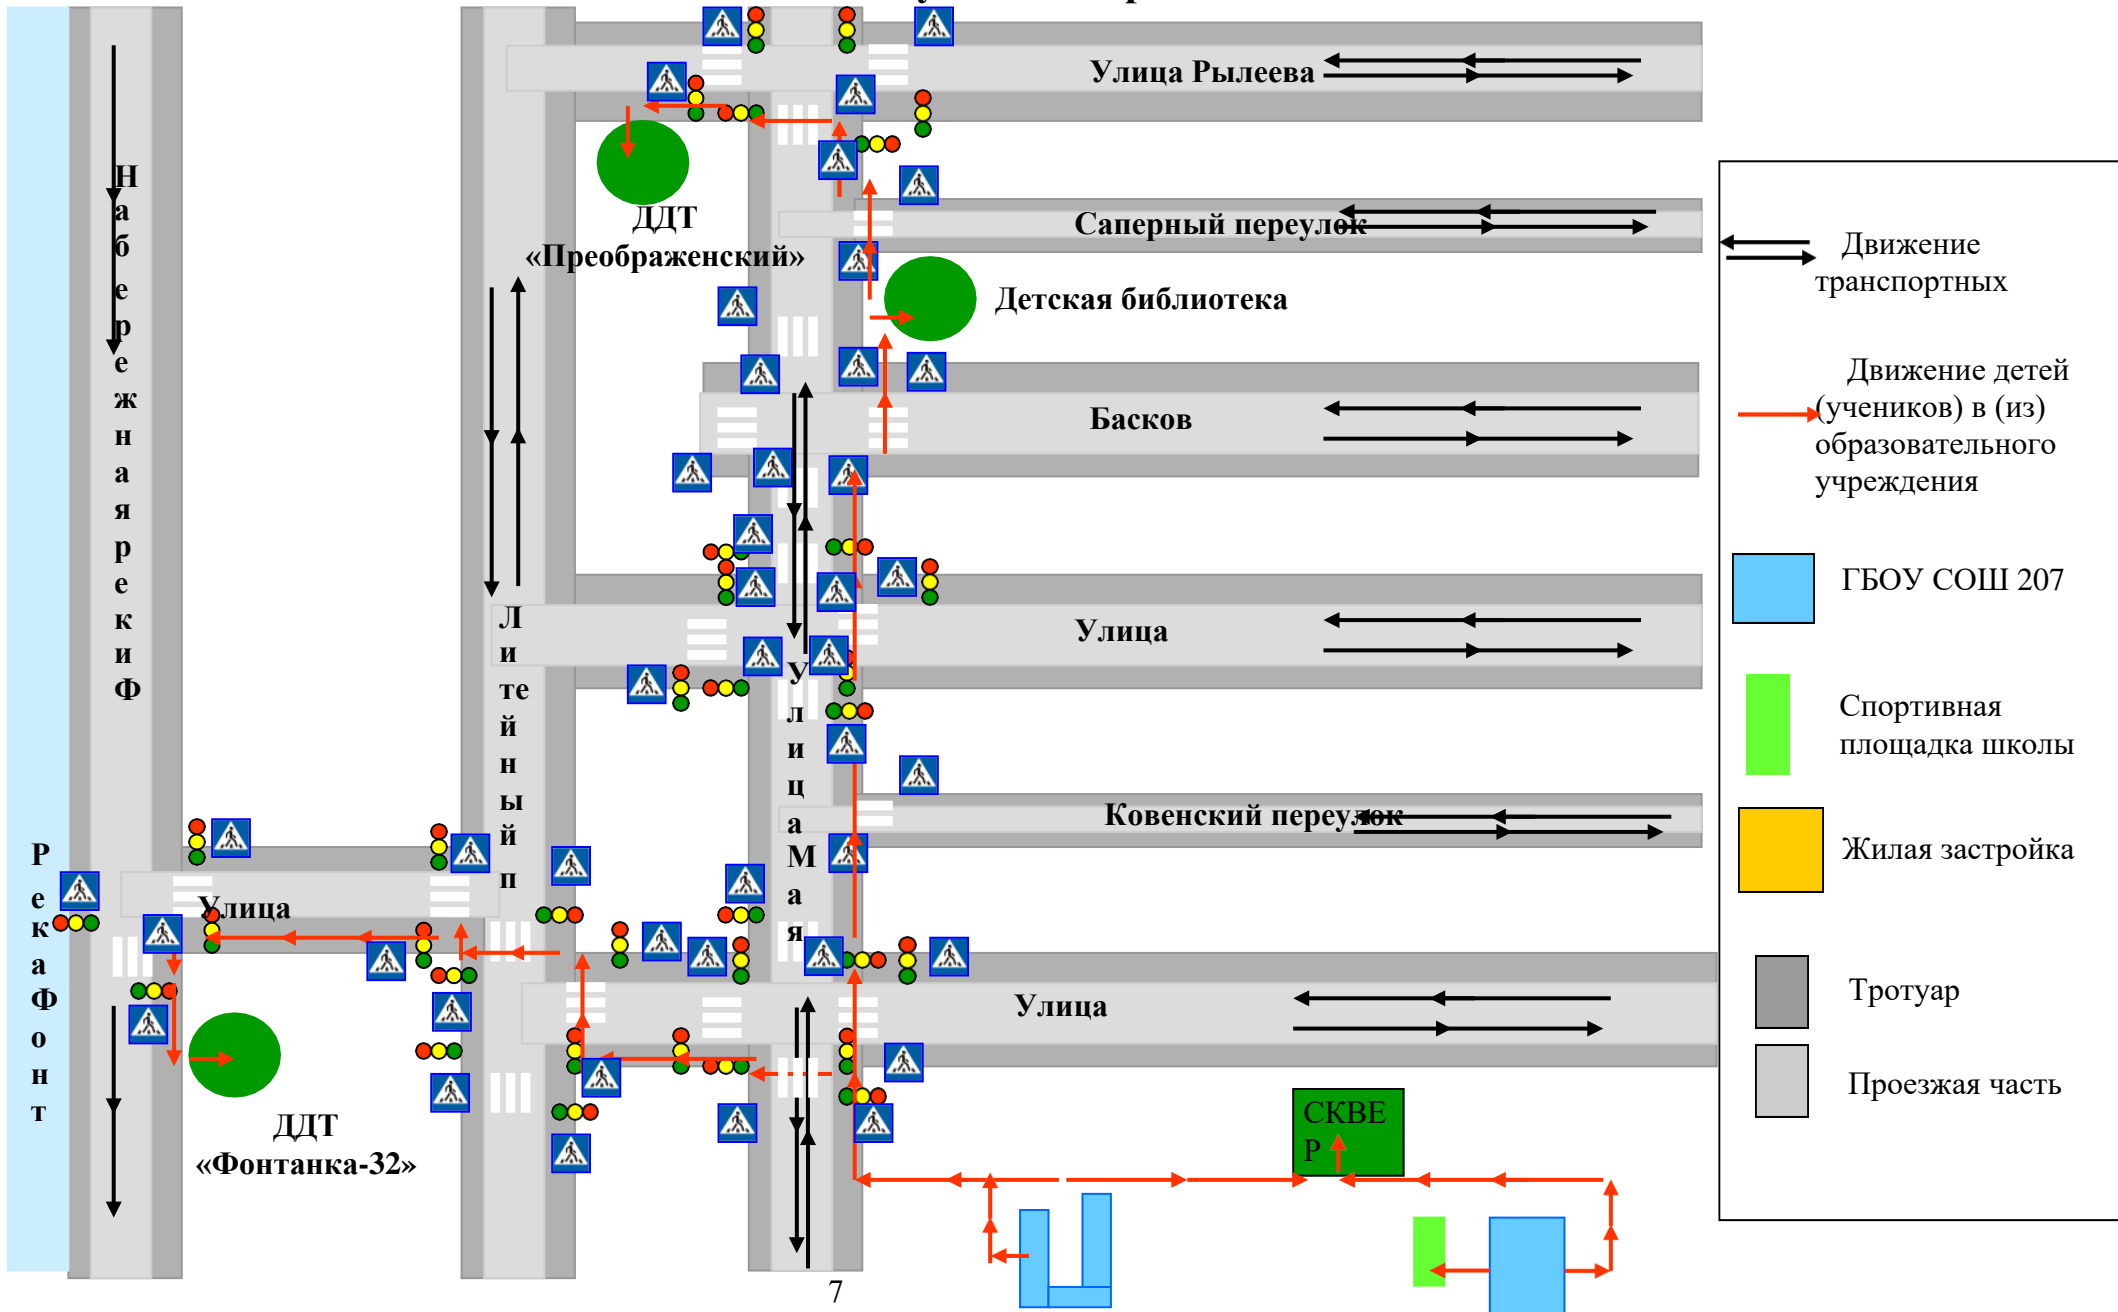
Улица Рылеева

ДДТ «Преображенский»

Саперный переулок

Детская библиотека

Басков

Улица

Ковенский переулок

Улица

Улица

Набережная реки Ф

Литейный п

Улица Маяя

Река Фонт

ДДТ «Фонтанка-32»

СКВЕР

Движение транспортных

Движение детей (учеников) в (из) образовательного учреждения

ГБОУ СОШ 207

Спортивная площадка школы

Жилая застройка

Тротуар

Проезжая часть

7